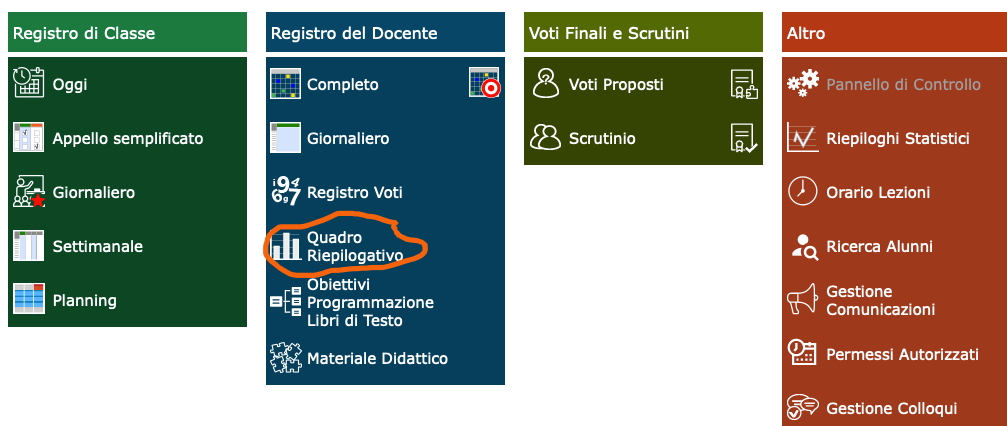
Registro di Classe

Oggi

Appello semplificato

Giornaliero

Settimanale

Planning

Registro del Docente

Completo

Giornaliero

Registro Voti

Quadro Riepilogativo

Obiettivi Programmazione Libri di Testo

Materiale Didattico

Voti Finali e Scrutini

Voti Proposti

Scrutinio

Altro

Pannello di Controllo

Riepiloghi Statistici

Orario Lezioni

Ricerca Alunni

Gestione Comunicazioni

Permessi Autorizzati

Gestione Colloqui